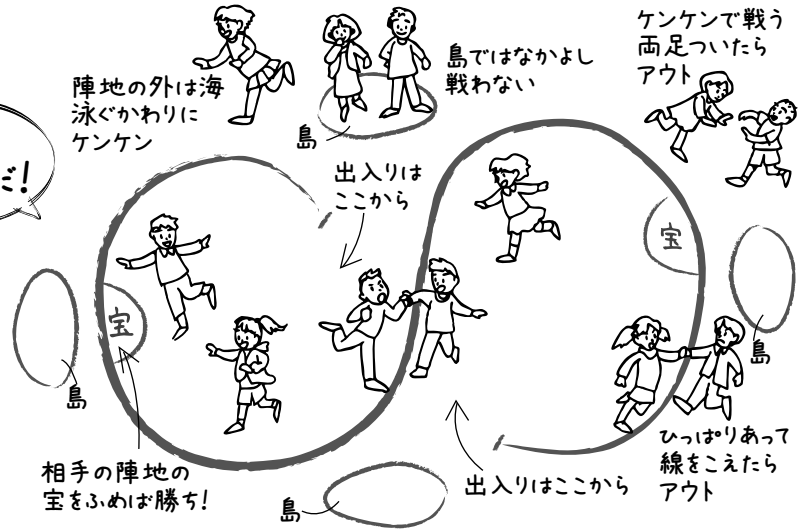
だ!

陣地の外は海
泳ぐかわりに
ケンケン

島

島ではなかよし
戦わない

ケンケンで戦う
両足ついたら
アウト

出入りは
ここから

宝

宝

島

島

相手の陣地の
宝をふめば勝ち!

ひっぱりあって
線をこえたら
アウト

出入りはここから

島